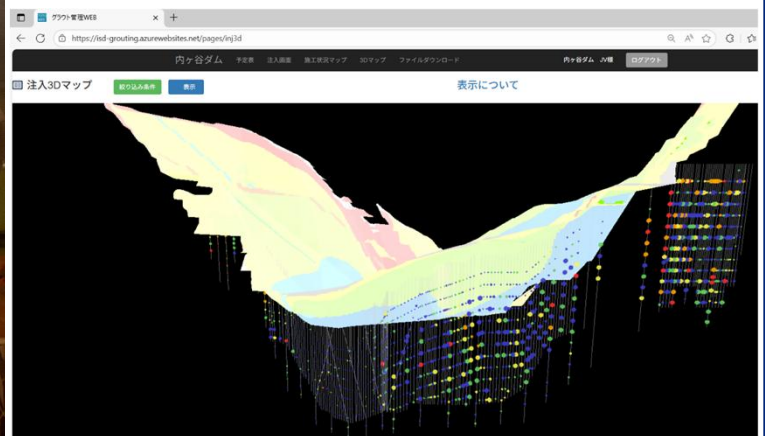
グラウト管理WEB
https://isd-grouting.azurewebsites.net/pages/inj3d
内ヶ谷ダム 予定表 注入履歴 施工状況マップ 3Dマップ ファイルダウンロード
内ヶ谷ダム JV様 ログアウト
注入3Dマップ 絞り込み条件 表示
表示について